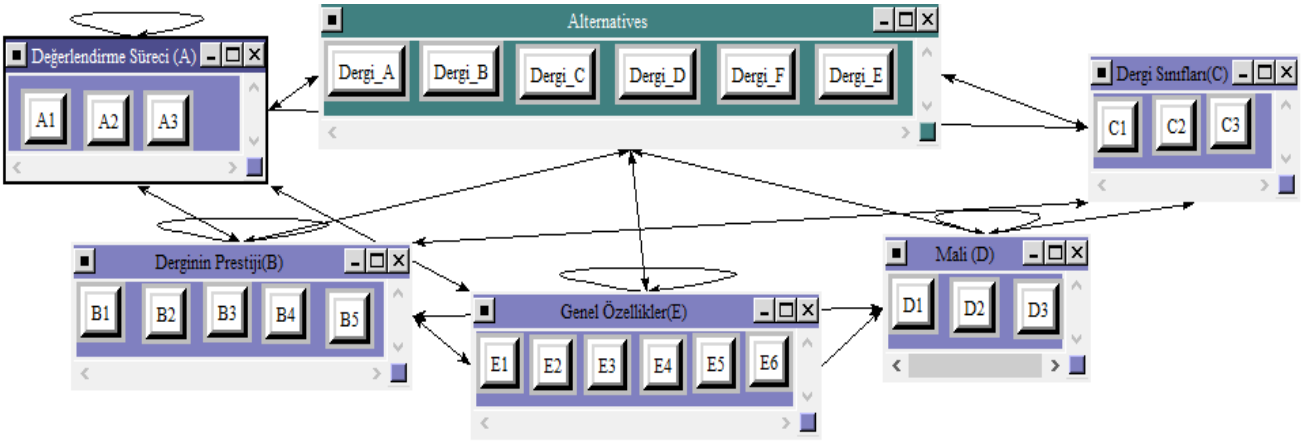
Alternatives

Dergi_A Dergi_B Dergi_C Dergi_D Dergi_F Dergi_E

Değerlendirme Süreci (A)

A1 A2 A3

Dergi Sınıfları(C)

C1 C2 C3

Derginin Prestiji(B)

B1 B2 B3 B4 B5

Mali (D)

D1 D2 D3

Genel Özellikler(E)

E1 E2 E3 E4 E5 E6